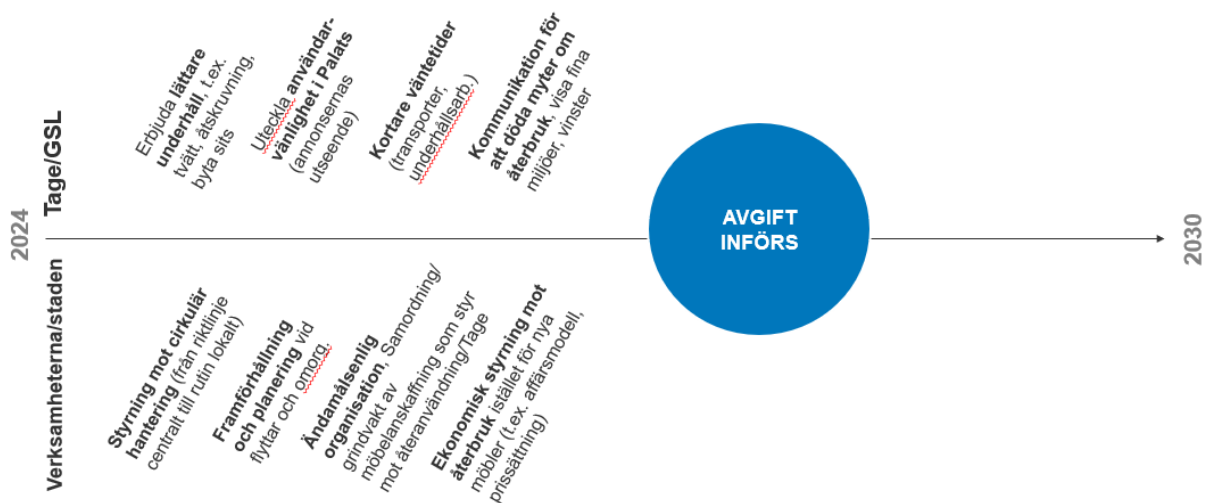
2024

Tage/GSL

Erbjuda **lättare underhåll**, t.ex. tvätt, åtskruvning, byta sits

Utveckla **användarvänlighet i Palats** (annonsernas utseende)

**Kortare väntetider** (transporter, underhållsarb.)

**Kommunikation för att döda myter om återbruk**, visa fina miljöer, vinster

AVGIFT INFÖRS

2030

Verksamheterna/staden

**Styrning mot cirkulär hantering** (från riktlinje centralt till rutin lokalt)

**Framförhållning och planering** vid flyttar och omorg.

**Ändamålsenlig organisation**, Samordning/grindvakt av möbelanskaffning som styr mot återanvändning/Tage

**Ekonomisk styrning mot återbruk** istället för nya möbler (t.ex. affärsmodell, prissättning)